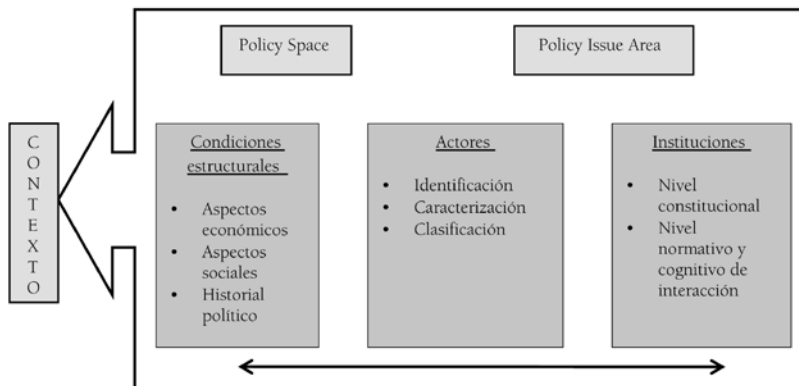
C O N T E X T O

Policy Space

Policy Issue Area

Condiciones estructurales

- Aspectos económicos
- Aspectos sociales
- Historial político

Actores

- Identificación
- Caracterización
- Clasificación

Instituciones

- Nivel constitucional
- Nivel normativo y cognitivo de interacción